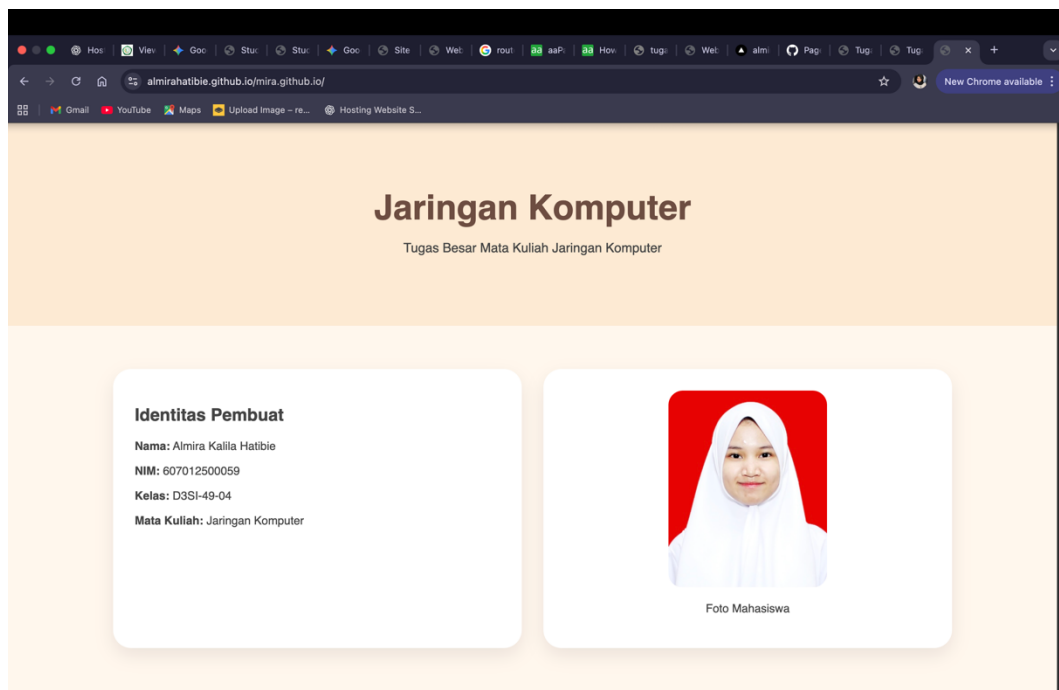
Hos | View | Goo | Stuc | Stuc | Goo | Site | Web | rout | aaPi | How | tuga | Web | almi | Page | Tuga | Tuga | × | +

almirahatibie.github.io/mira.github.io/

New Chrome available

Gmail | YouTube | Maps | Upload Image – re... | Hosting Website S...

Jaringan Komputer

Tugas Besar Mata Kuliah Jaringan Komputer

Identitas Pembuat

Nama: Almira Kalila Hatibie

NIM: 607012500059

Kelas: D3SI-49-04

Mata Kuliah: Jaringan Komputer

Foto Mahasiswa